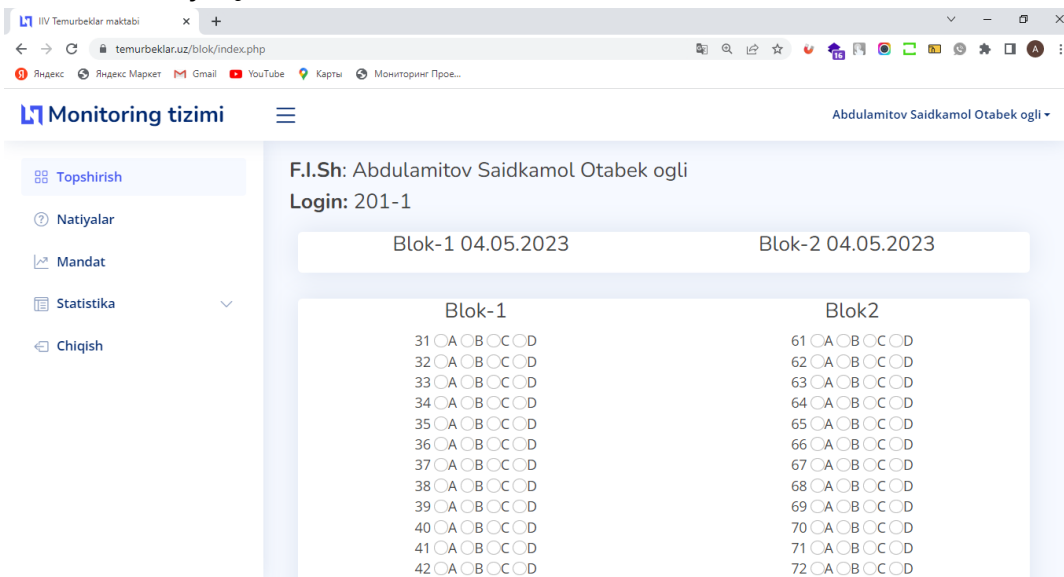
IIV Temurbeklar maktabi × +

temurbeklar.uz/blok/index.php

Яндекс Яндекс Маркет Gmail YouTube Карты Мониторинг Прое...

Monitoring tizimi

Abdulamitov Saidkamol Otabek ogli ▾

Topshirish

Natiyalar

Mandat

Statistika

Chiqish

F.I.Sh: Abdulamitov Saidkamol Otabek ogli
Login: 201-1

Blok-1 04.05.2023

Blok-2 04.05.2023

Blok-1

31 A B C D
32 A B C D
33 A B C D
34 A B C D
35 A B C D
36 A B C D
37 A B C D
38 A B C D
39 A B C D
40 A B C D
41 A B C D
42 A B C D

Blok2

61 A B C D
62 A B C D
63 A B C D
64 A B C D
65 A B C D
66 A B C D
67 A B C D
68 A B C D
69 A B C D
70 A B C D
71 A B C D
72 A B C D